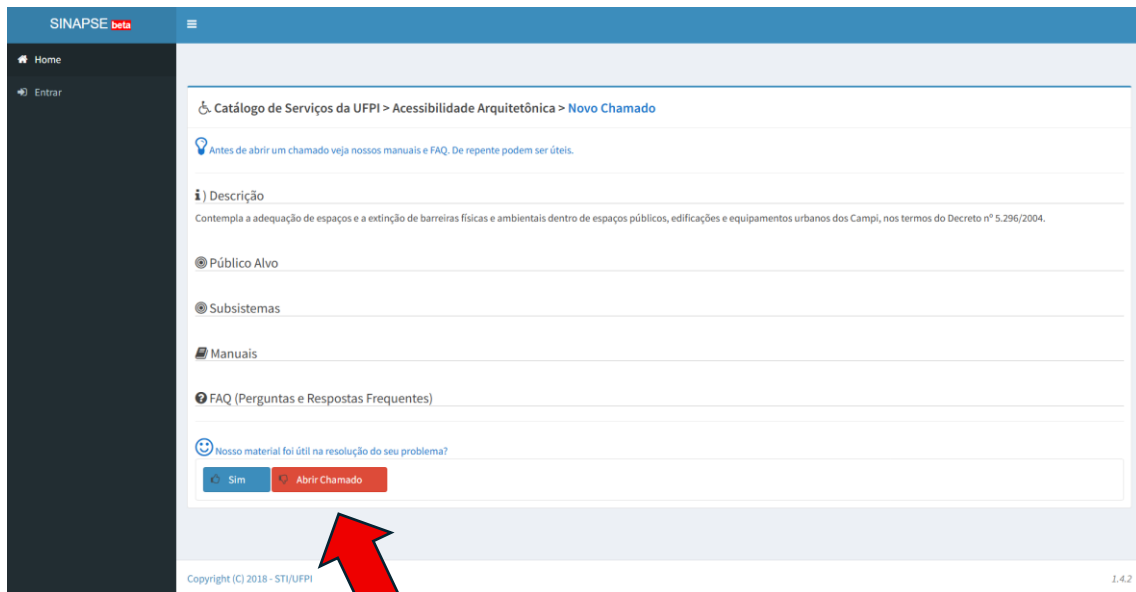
SINAPSE beta

Home

Entrar

Catálogo de Serviços da UFPI > Acessibilidade Arquitetônica > Novo Chamado

Antes de abrir um chamado veja nossos manuais e FAQ. De repente podem ser úteis.

i ) Descrição

Contempla a adequação de espaços e a extinção de barreiras físicas e ambientais dentro de espaços públicos, edificações e equipamentos urbanos dos Campi, nos termos do Decreto nº 5.296/2004.

Público Alvo

Subsistemas

Manuais

FAQ (Perguntas e Respostas Frequentes)

Nosso material foi útil na resolução do seu problema?

Sim

Abrir Chamado

Copyright (C) 2018 - STI/UFPI

1.4.2